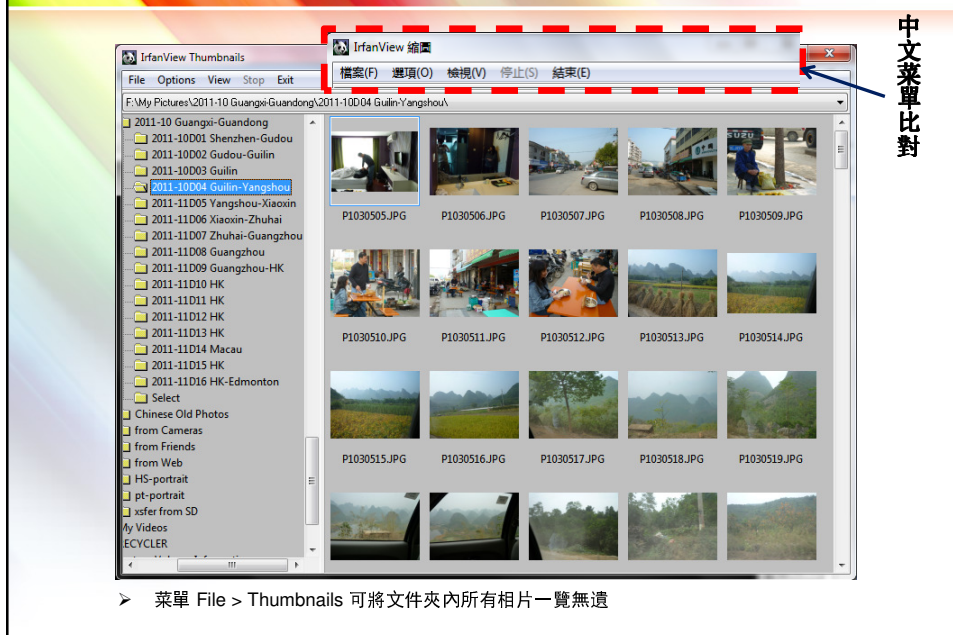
IrfanView Thumbnails

File Options View Stop Exit

IrfanView 縮圖

檔案(F) 選項(O) 檢視(V) 停止(S) 結束(E)

中文菜單比對

F:\My Pictures\2011-10 Guangxi-Guandong\2011-10D04 Guilin-Yangshou\

2011-10 Guangxi-Guandong
2011-10D01 Shenzhen-Gudou
2011-10D02 Gudou-Guilin
2011-10D03 Guilin
2011-10D04 Guilin-Yangshou
2011-10D05 Yangshou-Xiaoxin
2011-11D06 Xiaoxin-Zhuhai
2011-11D07 Zhuhai-Guangzhou
2011-11D08 Guangzhou
2011-11D09 Guangzhou-HK
2011-11D10 HK
2011-11D11 HK
2011-11D12 HK
2011-11D13 HK
2011-11D14 Macau
2011-11D15 HK
2011-11D16 HK-Edmonton
Select
Chinese Old Photos
from Cameras
from Friends
from Web
HS-portrait
pt-portrait
xsfer from SD
My Videos
RECYCLER

P1030505.JPG P1030506.JPG P1030507.JPG P1030508.JPG P1030509.JPG
P1030510.JPG P1030511.JPG P1030512.JPG P1030513.JPG P1030514.JPG
P1030515.JPG P1030516.JPG P1030517.JPG P1030518.JPG P1030519.JPG

➢ 菜單 File > Thumbnails 可將文件夾內所有相片一覽無遺